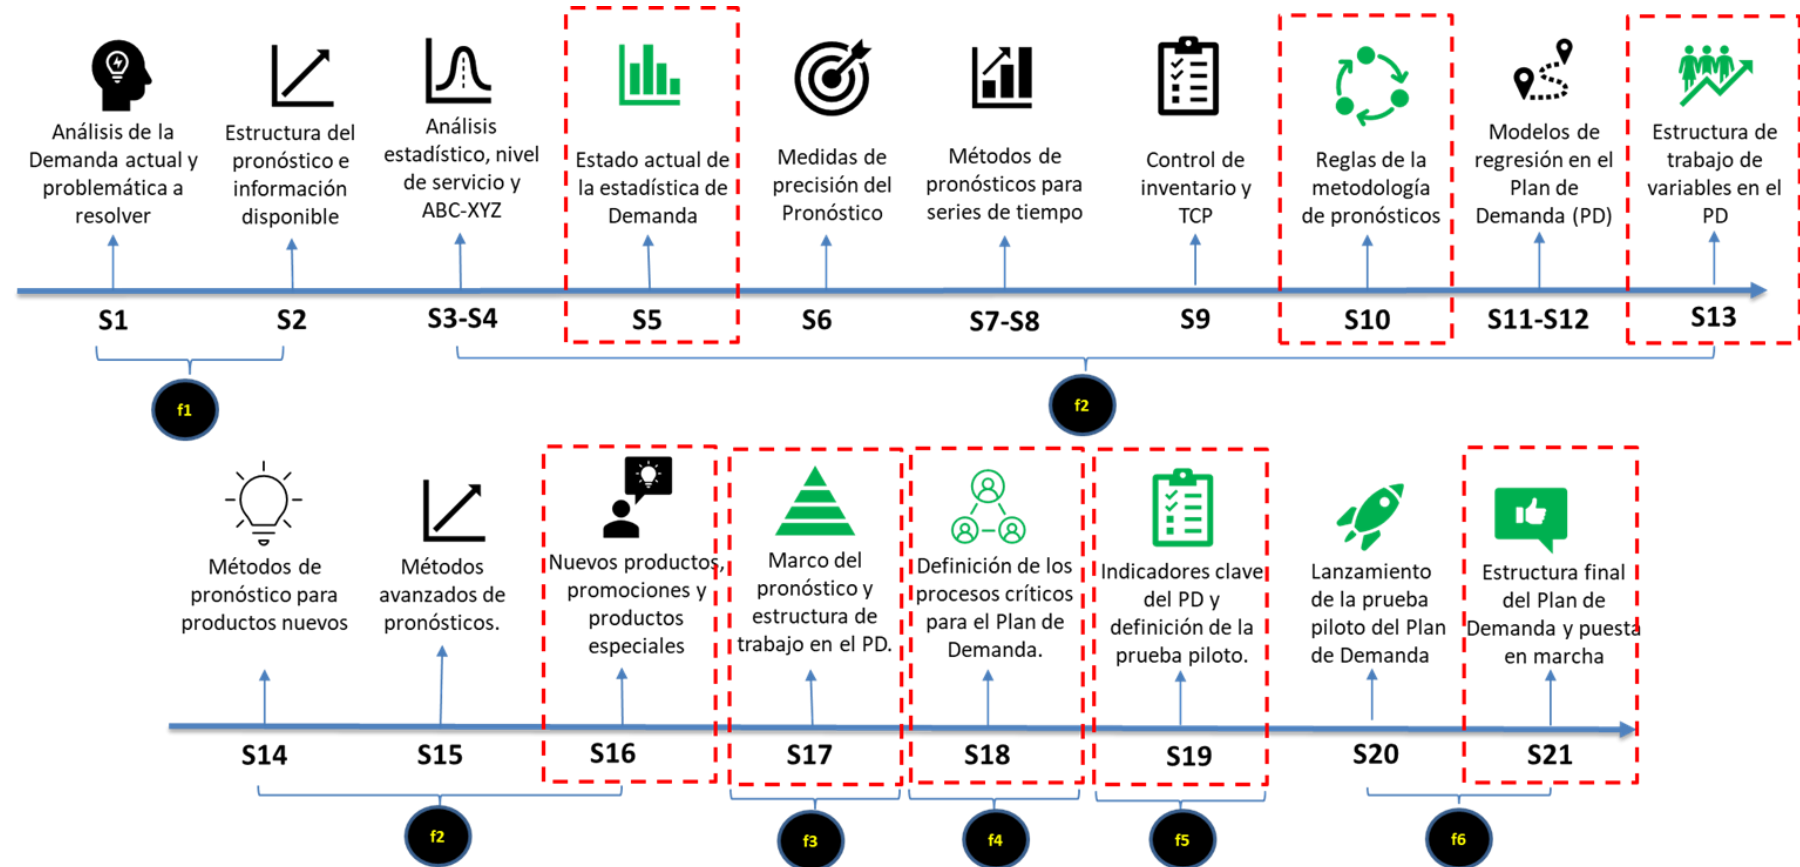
Análisis de la Demanda actual y problemática a resolver

Estructura del pronóstico e información disponible

Análisis estadístico, nivel de servicio y ABC-XYZ

Estado actual de la estadística de Demanda

Medidas de precisión del Pronóstico

Métodos de pronósticos para series de tiempo

Control de inventario y TCP

Reglas de la metodología de pronósticos

Modelos de regresión en el Plan de Demanda (PD)

Estructura de trabajo de variables en el PD

S1 S2 S3-S4 S5 S6 S7-S8 S9 S10 S11-S12 S13

f1

f2

Métodos de pronóstico para productos nuevos

Métodos avanzados de pronósticos.

Nuevos productos, promociones y productos especiales

Marco del pronóstico y estructura de trabajo en el PD.

Definición de los procesos críticos para el Plan de Demanda.

Indicadores clave del PD y definición de la prueba piloto.

Lanzamiento de la prueba piloto del Plan de Demanda

Estructura final del Plan de Demanda y puesta en marcha

S14 S15 S16 S17 S18 S19 S20 S21

f2 f3 f4 f5 f6